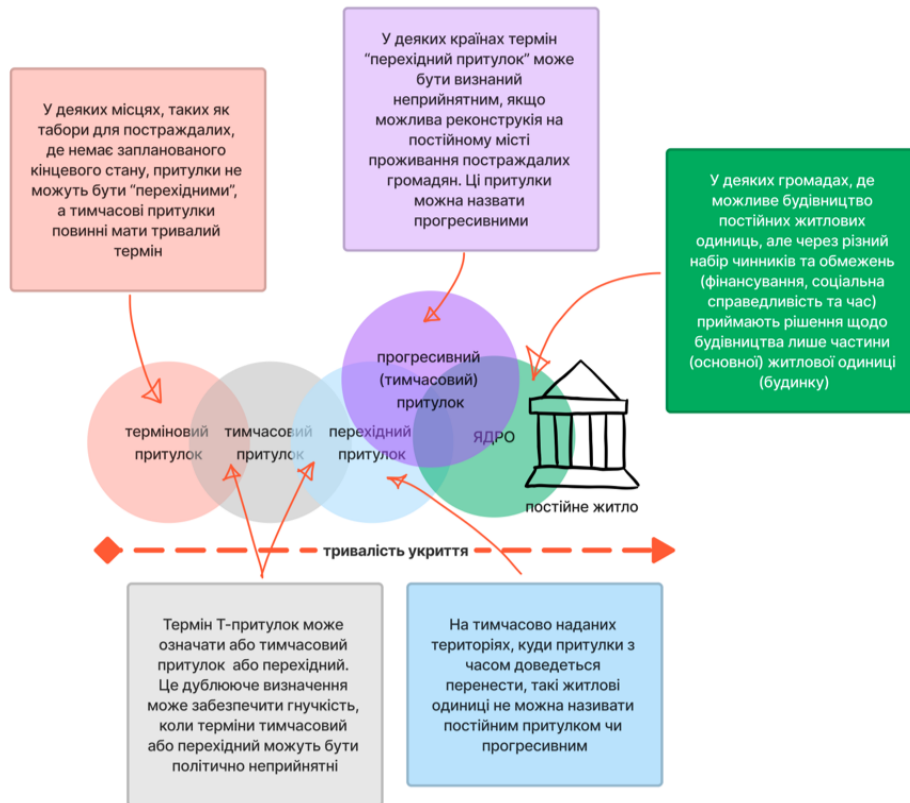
У деяких місцях, таких як табори для постраждалих, де немає запланованого кінцевого стану, притулки не можуть бути “перехідними”, а тимчасові притулки повинні мати тривалий термін

У деяких країнах термін “перехідний притулок” може бути визнаний неприйнятним, якщо можлива реконструкція на постійному місті проживання постраждалих громадян. Ці притулки можна назвати прогресивними

У деяких громадах, де можливе будівництво постійних житлових одиниць, але через різний набір чинників та обмежень (фінансування, соціальна справедливість та час) приймають рішення щодо будівництва лише частини (основної) житлової одиниці (будинку)

прогресивний (тимчасовий) притулок

терміновий притулок

тимчасовий притулок

перехідний притулок

ЯДРО

постійне житло

тривалість укриття

Термін Т-притулок може означати або тимчасовий притулок або перехідний. Це дублююче визначення може забезпечити гнучкість, коли терміни тимчасовий або перехідний можуть бути політично неприйнятні

На тимчасово наданих територіях, куди притулки з часом доведеться перенести, такі житлові одиниці не можна називати постійним притулком чи прогресивним